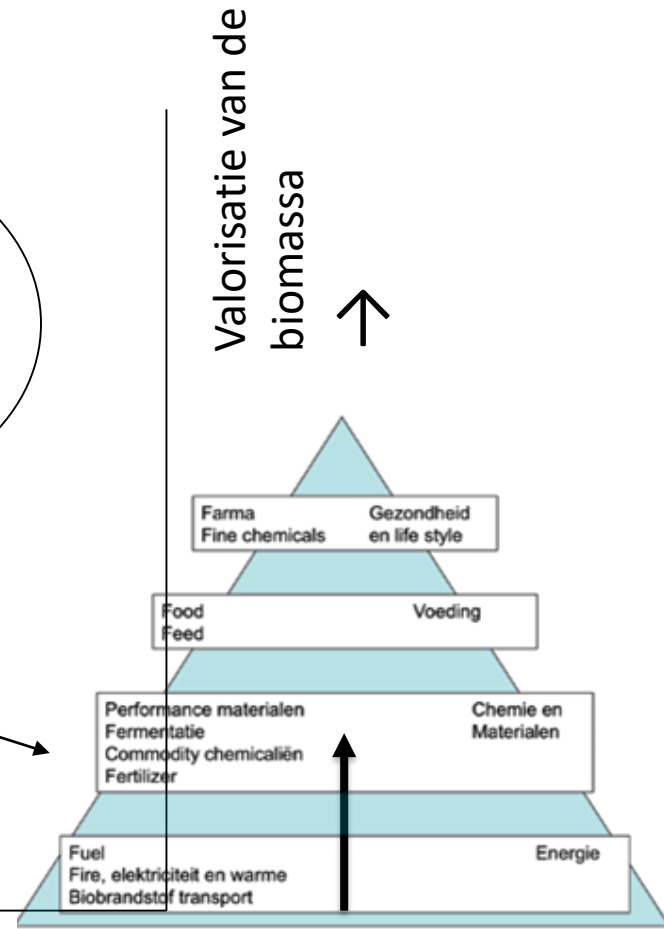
Valorisatie van de biomassa

Farma
Fine chemicals

Gezondheid
en life style

Food
Feed

Voeding

Performance materialen
Fermentatie
Commodity chemicaliën
Fertilizer

Chemie en
Materialen

Fuel
Fire, elektriciteit en warme
Biobrandstof transport

Energie